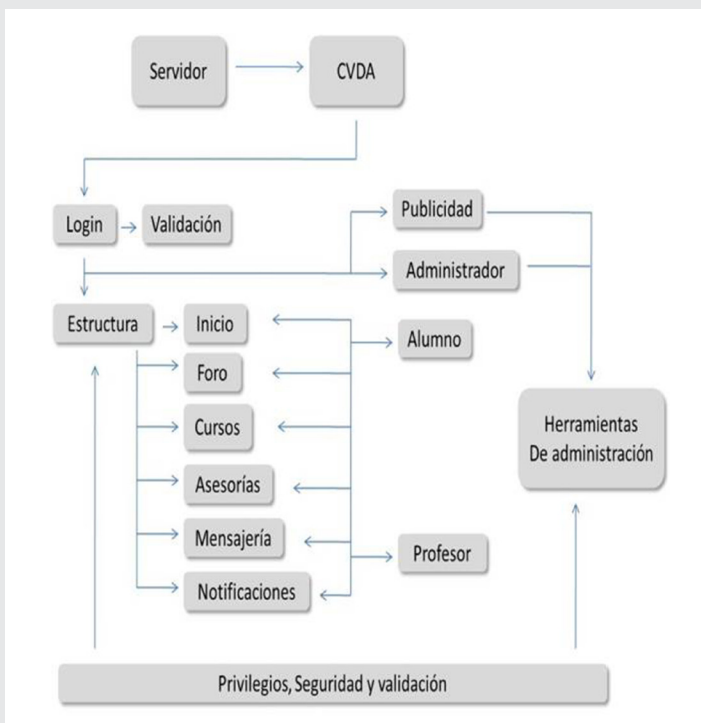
Servidor
CVDA
Login
Validación
Publicidad
Administrador
Estructura
Inicio
Foro
Cursos
Asesorías
Mensajería
Notificaciones
Alumno
Profesor
Herramientas
De administración
Privilegios, Seguridad y validación